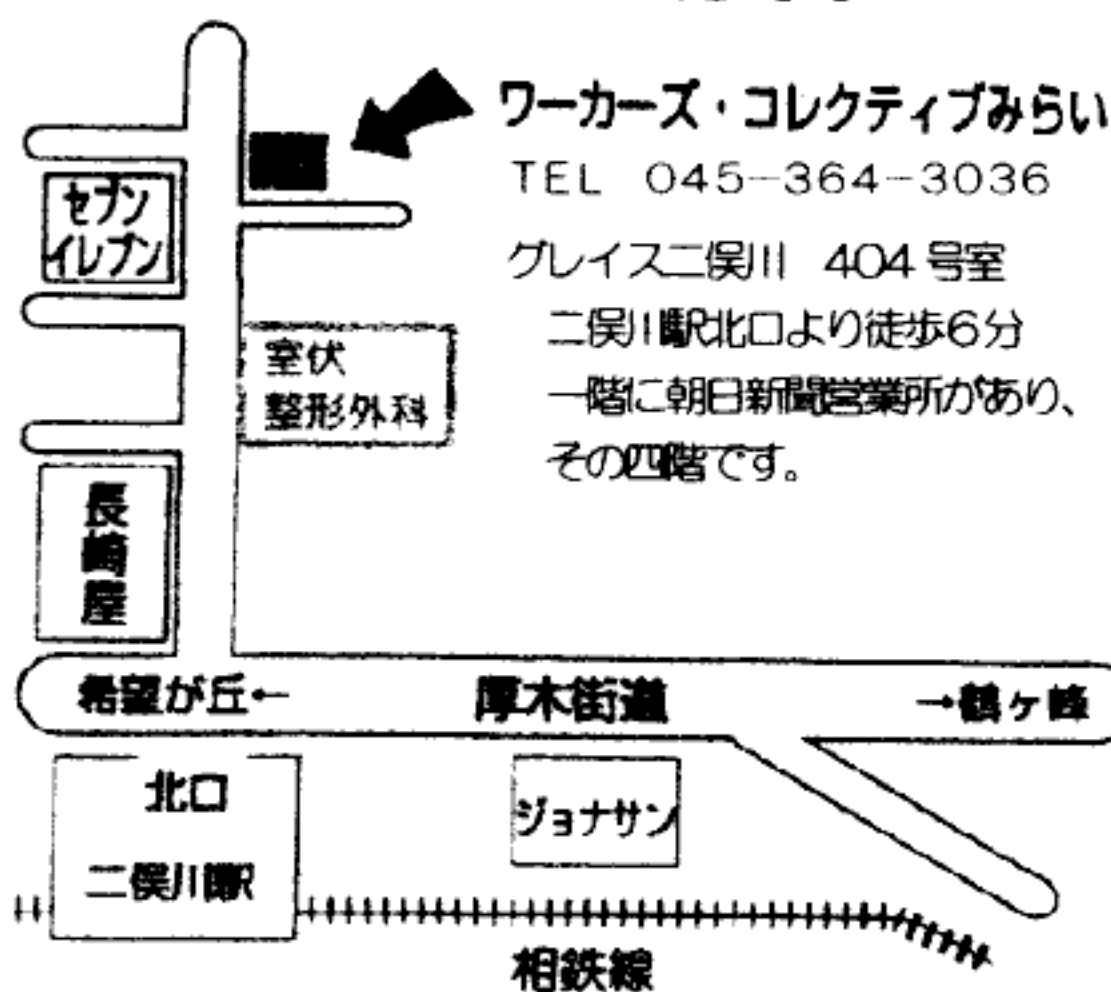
ワーカーズ・コレクティブみらい
TEL 045-364-3036
グレイス二俣川 404号室
二俣川駅北口より徒歩6分
一階に朝日新聞営業所があり、
その四階です。

セブン
イレブン

室伏
整形外科

長崎屋

希望が丘←
厚木街道
→鶴ヶ峰

北口
二俣川駅

ジョナサン

相鉄線